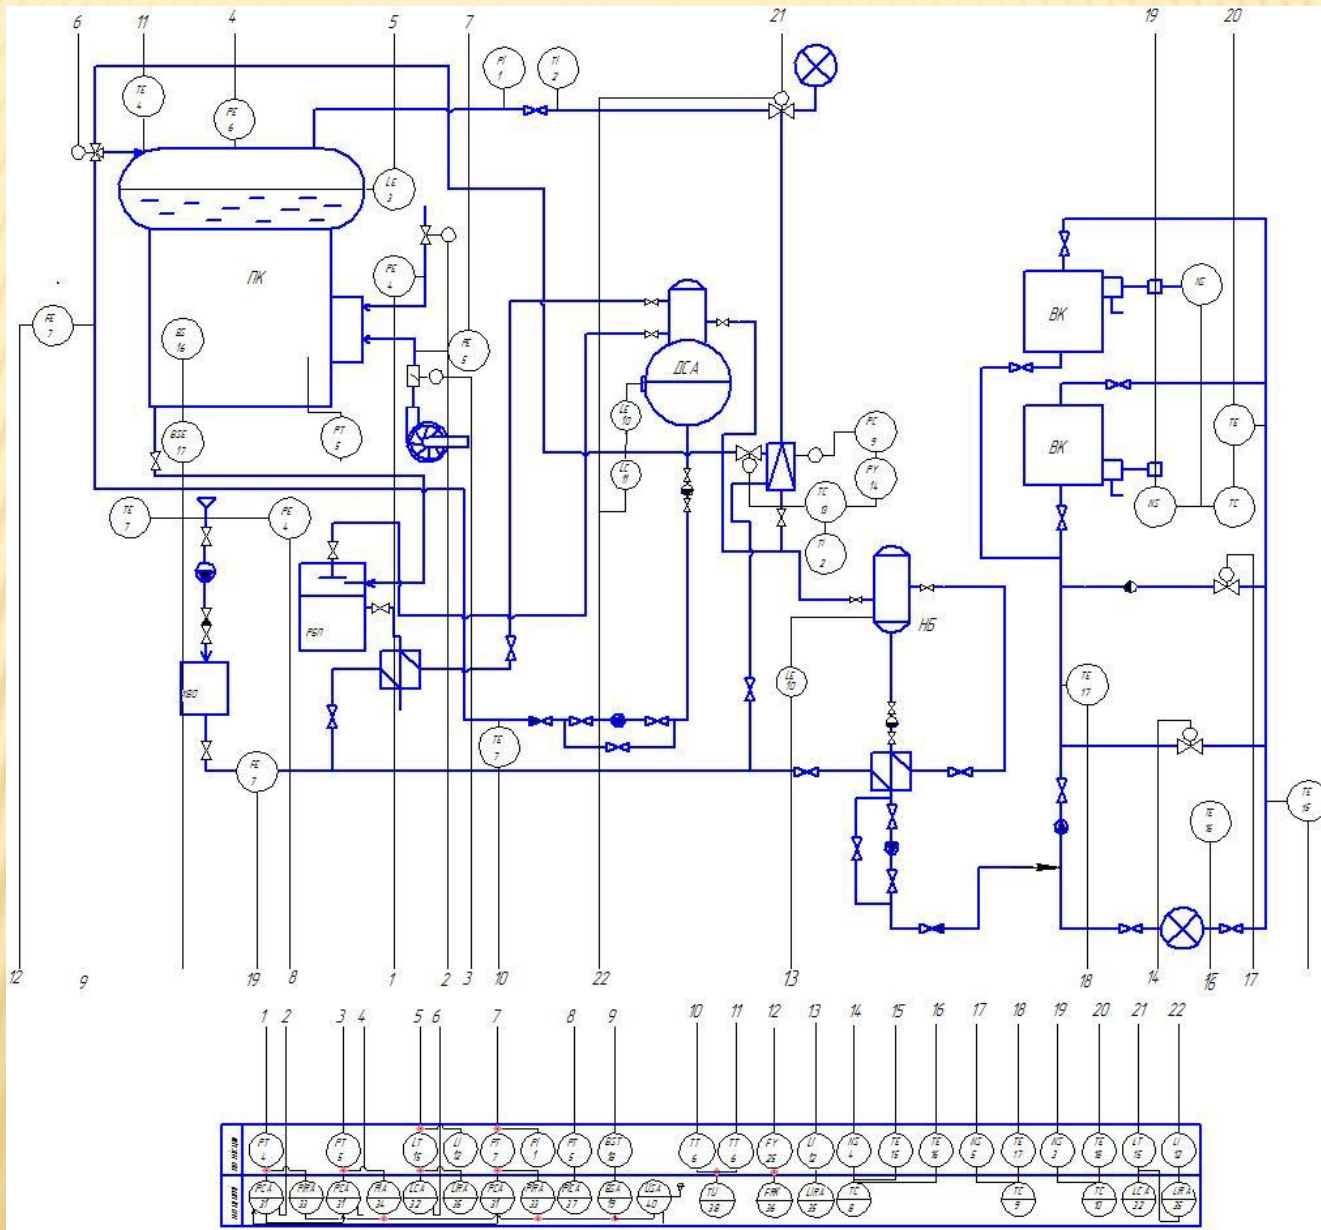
6 11 4 5 7 21 19 20

TE 4

PE 6

LE 3

PI 1

TI 2

ПК

PE 4

FE 7

BE 16

BCE 17

PT 5

PE 5

ДСА

LE 10

LC 11

PC 9

PY 14

TC 13

TI 2

ВК

ВК

IG

NG

TC

TE

TE 7

PE 4

РБП

ХВО

FE 7

TE 7

НБ

LE 10

TE 17

TE 16

TE 15

12 9 19 8 1 2 3 10 22 13 18 14 16 17

1 2 3 4 5 6 7 8 9 10 11 12 13 14 15 16 17 18 19 20 21 22

PT 4

PT 5

LT 15

LI 12

PT 7

PI 1

PT 5

BGT 18

TT 6

TT 6

FY 26

LI 12

NS 4

TE 15

TE 16

NG 5

TE 17

NG 3

TE 18

LT 15

LI 12

PICA 31

PIRA 33

PICA 31

PIRA 34

LICA 32

LIRA 35

PICA 31

PIRA 33

PICA 37

BECA 19

LICA 40

TJU 38

FRK 36

LIRA 35

TC 8

TC 9

TC 10

LCA 32

LIRA 35